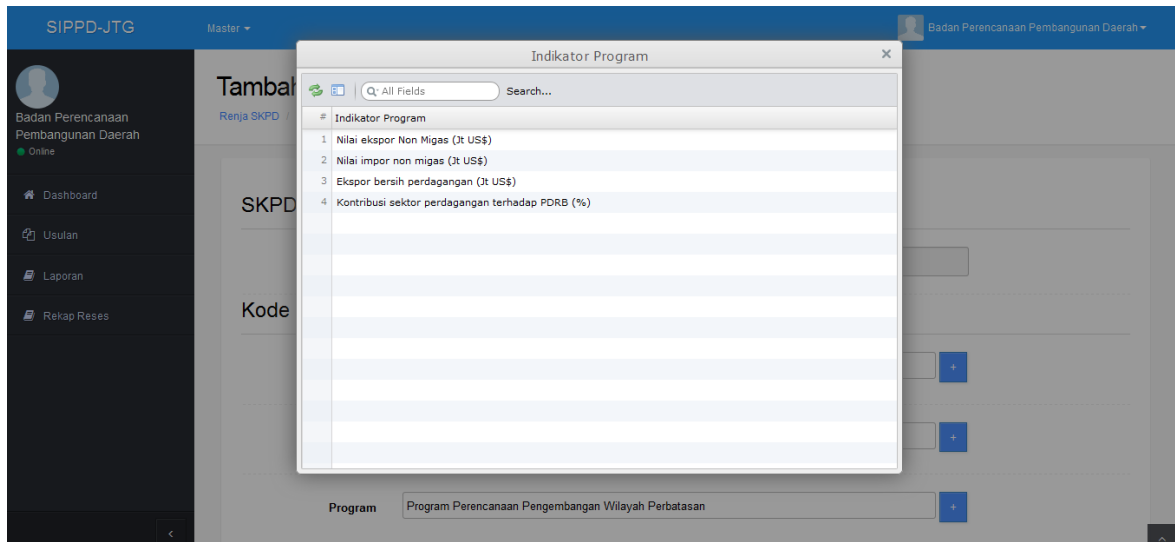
SIPPD-JTG

Master ▾

Badan Perencanaan Pembangunan Daerah ▾

Badan Perencanaan Pembangunan Daerah
● Online

Dashboard

Usulan

Laporan

Rekap Reses

Tambah

Renja SKPD /

SKPD

Kode

Indikator Program

×

All Fields

Search...

| # | Indikator Program |
|---|---|
| 1 | Nilai ekspor Non Migas (Jt US$) |
| 2 | Nilai impor non migas (Jt US$) |
| 3 | Ekspor bersih perdagangan (Jt US$) |
| 4 | Kontribusi sektor perdagangan terhadap PDRB (%) |

+

+

Program

Program Perencanaan Pengembangan Wilayah Perbatasan

+